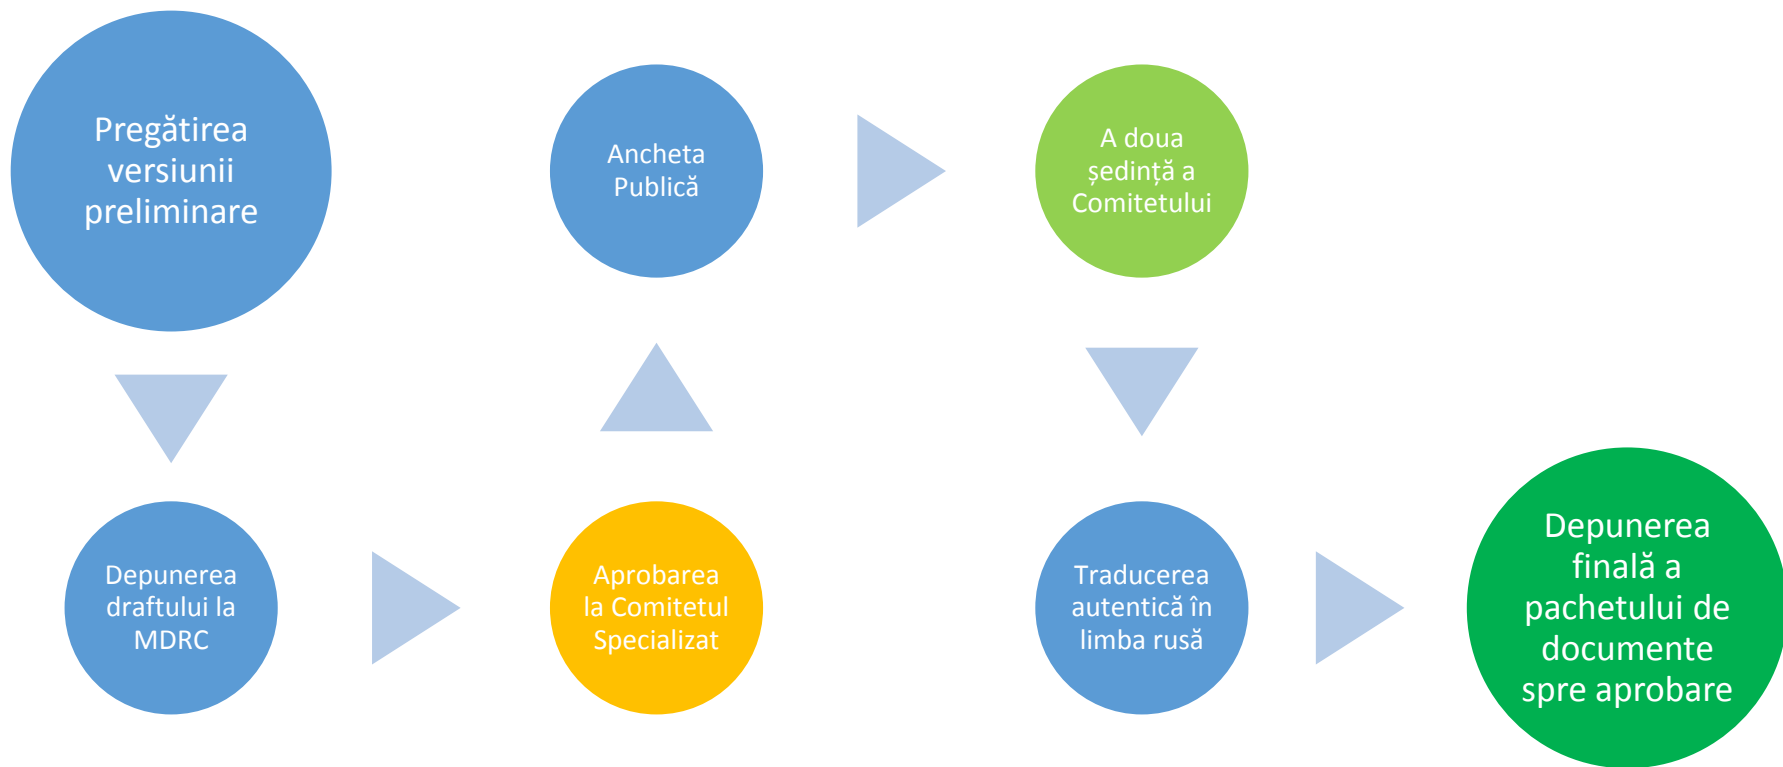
Pregătirea versiunii preliminare

Depunerea draftului la MDRC

Aprobarea la Comitetul Specializat

Ancheta Publică

A doua ședință a Comitetului

Traducerea autentică în limba rusă

Depunerea finală a pachetului de documente spre aprobare